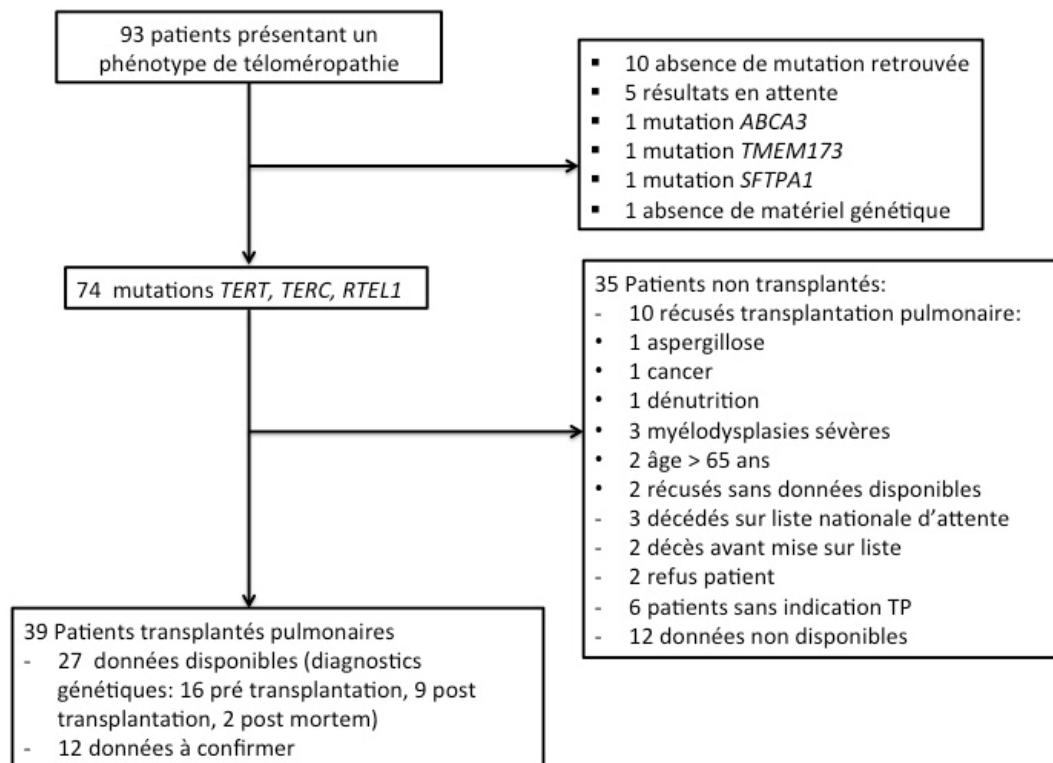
93 patients présentant un phénotype de téloméropathie

▪ 10 absence de mutation retrouvée
▪ 5 résultats en attente
▪ 1 mutation *ABCA3*
▪ 1 mutation *TMEM173*
▪ 1 mutation *SFTPA1*
▪ 1 absence de matériel génétique

74 mutations *TERT, TERC, RTEL1*

35 Patients non transplantés:
- 10 récusés transplantation pulmonaire:
• 1 aspergillose
• 1 cancer
• 1 dénutrition
• 3 myélodysplasies sévères
• 2 âge > 65 ans
• 2 récusés sans données disponibles
- 3 décédés sur liste nationale d'attente
- 2 décès avant mise sur liste
- 2 refus patient
- 6 patients sans indication TP
- 12 données non disponibles

39 Patients transplantés pulmonaires
- 27 données disponibles (diagnostics génétiques: 16 pré transplantation, 9 post transplantation, 2 post mortem)
- 12 données à confirmer